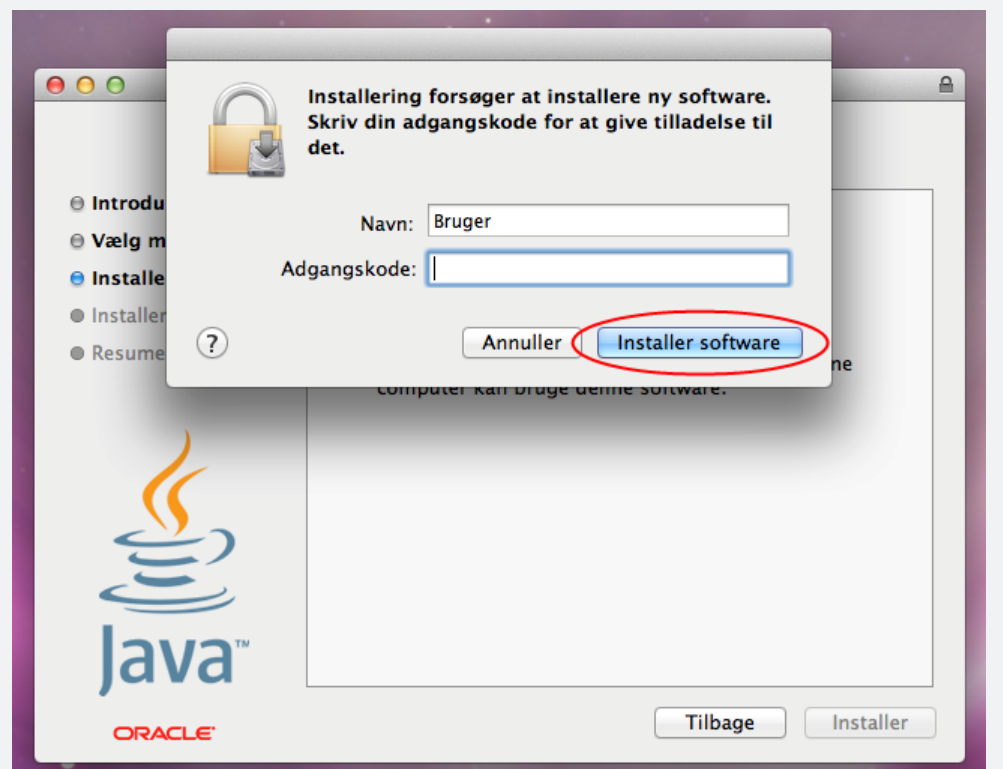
Installering forsøger at installere ny software. Skriv din adgangskode for at give tilladelse til det.

Navn: Bruger

Adgangskode:

?

Annuller

Installer software

Introdu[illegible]

Vælg m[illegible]

Installe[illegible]

Installer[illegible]

Resume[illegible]

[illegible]ne

computer kan bruge denne software.

Java™

ORACLE

Tilbage

Installer